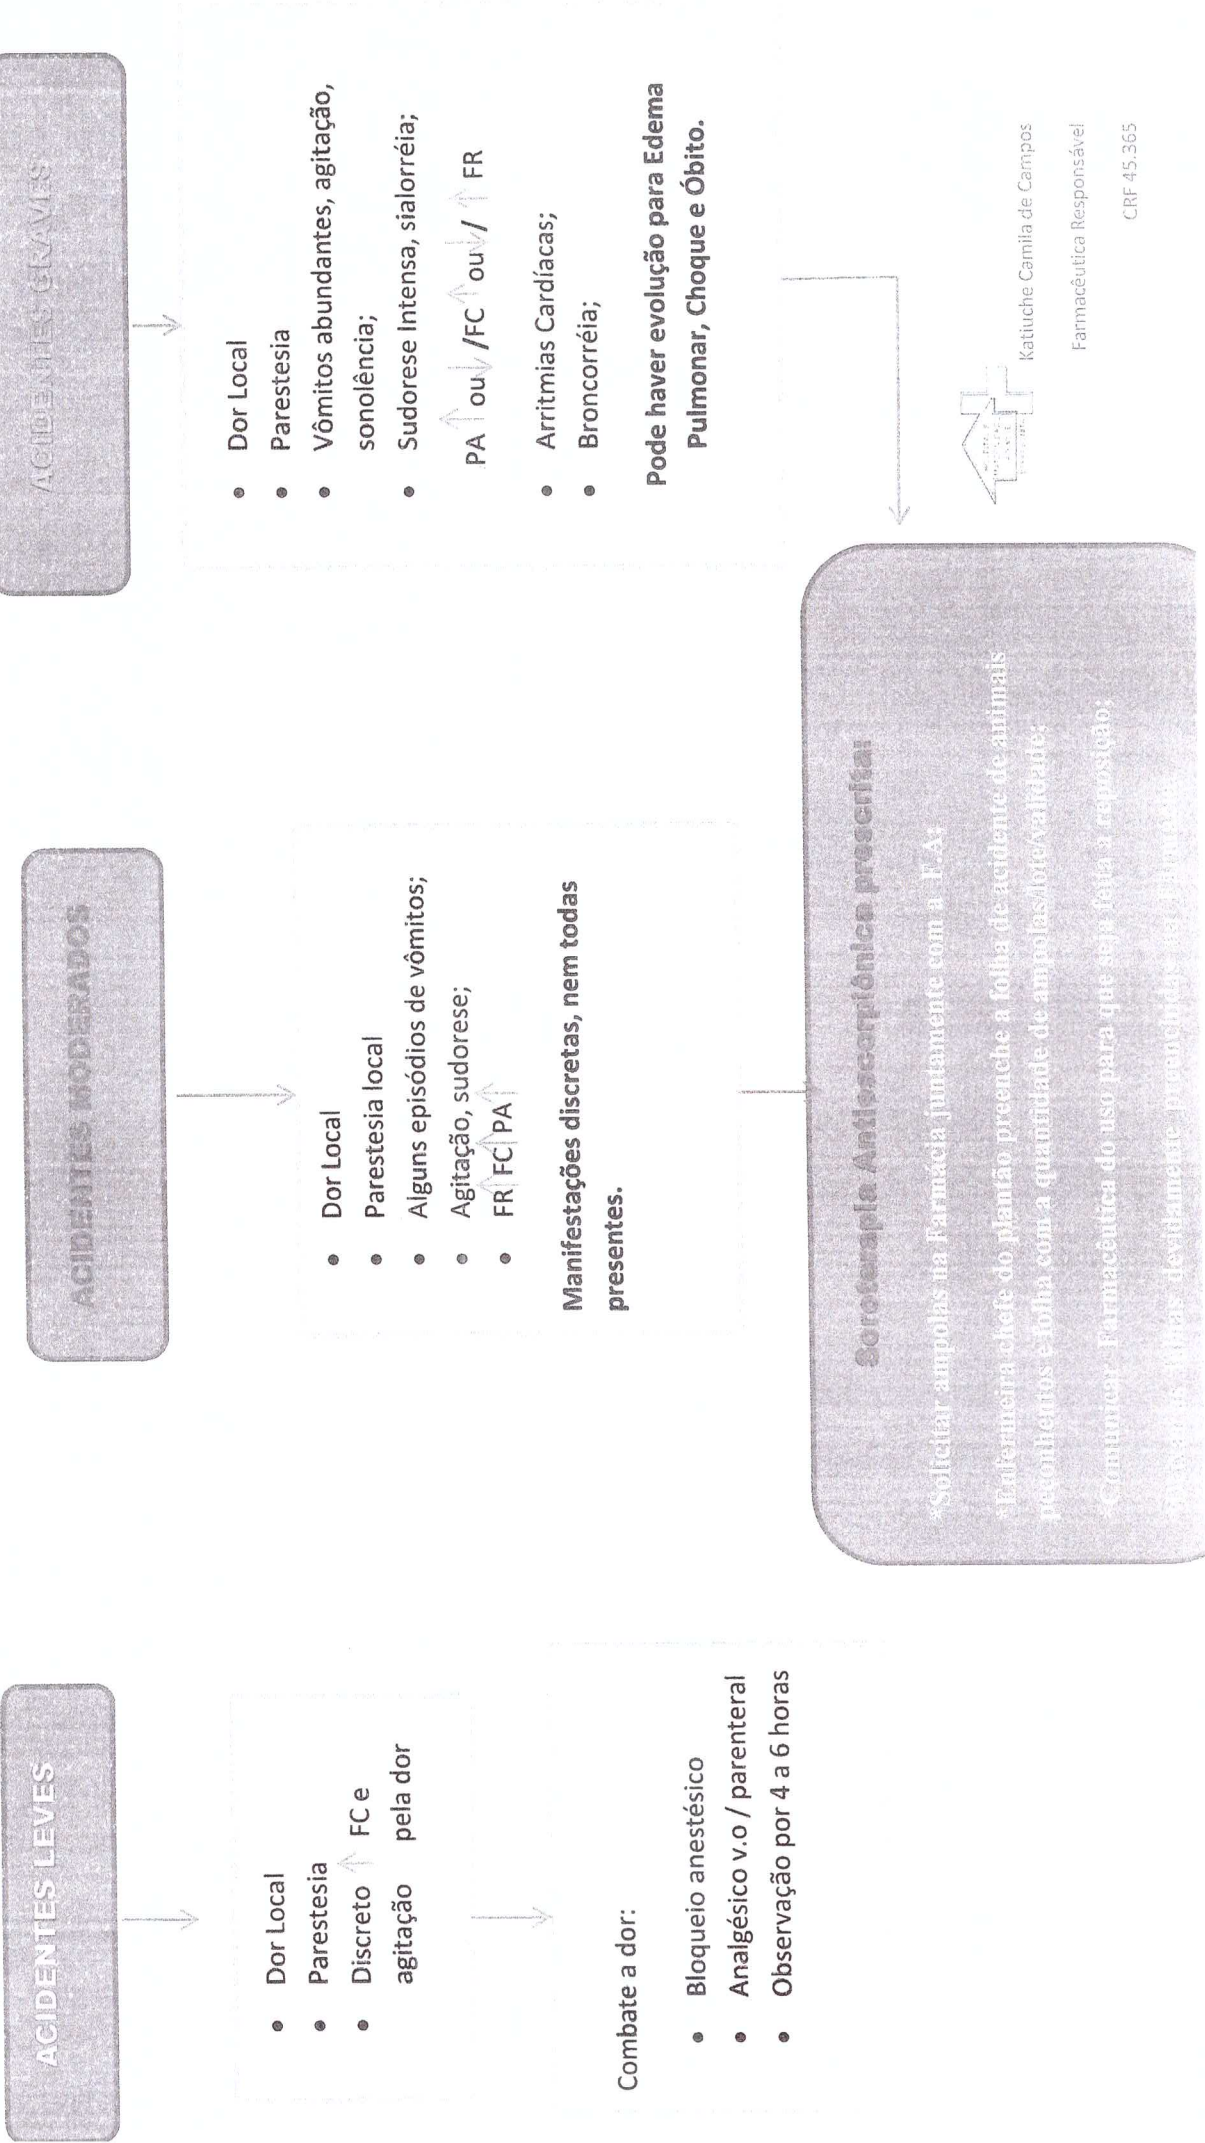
ACIDENTES LEVES

• Dor Local
• Parestesia
• Discreto FC e agitação pela dor

Combate a dor:

• Bloqueio anestésico
• Analgésico v.o / parenteral
• Observação por 4 a 6 horas

ACIDENTES MODERADOS

• Dor Local
• Parestesia local
• Alguns episódios de vômitos;
• Agitação, sudorese;
• FR FC PA

Manifestações discretas, nem todas presentes.

ACIDENTES GRAVES

• Dor Local
• Parestesia
• Vômitos abundantes, agitação, sonolência;
• Sudorese Intensa, sialorréia;

PA ou /FC ou / FR

• Arritmias Cardíacas;
• Broncorréia;

Pode haver evolução para Edema Pulmonar, Choque e Óbito.

Soroterapia Antiescorpiônica prescrita:

*Solicitar ampolas na Farmácia juntamente com a F.A;

*Enfermeira chefe do plantão preenche a folha de acidente de animais peçonhentos e folha com a quantidade de ampolas/lote/validade;

*Comunicar Farmacêutica do uso para que seja feita a reposição;

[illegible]

Katiuche Camila de Campos
Farmacêutica Responsável
CRF 45.365